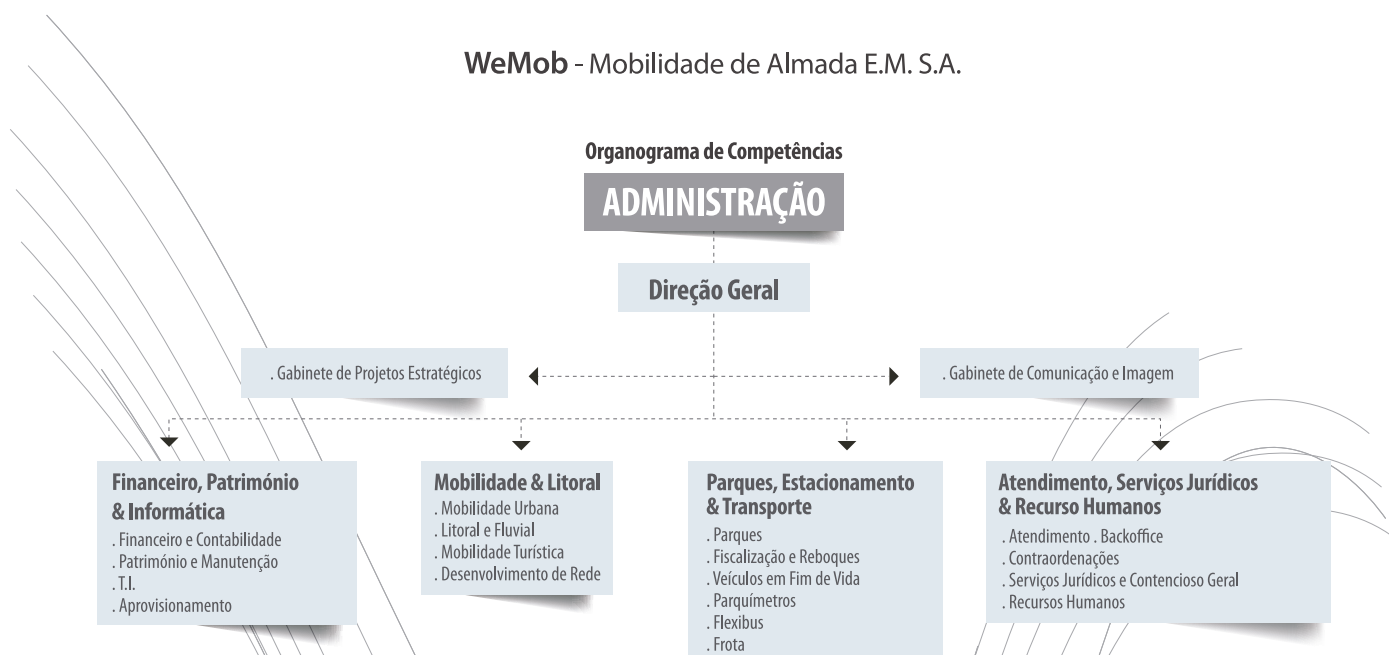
WeMob - Mobilidade de Almada E.M. S.A.

Organograma de Competências

ADMINISTRAÇÃO

Direção Geral

. Gabinete de Projetos Estratégicos

. Gabinete de Comunicação e Imagem

Financeiro, Património & Informática
. Financeiro e Contabilidade
. Património e Manutenção
. T.I.
. Aprovisionamento

Mobilidade & Litoral
. Mobilidade Urbana
. Litoral e Fluvial
. Mobilidade Turística
. Desenvolvimento de Rede

Parques, Estacionamento & Transporte
. Parques
. Fiscalização e Reboques
. Veículos em Fim de Vida
. Parquímetros
. Flexibus
. Frota

Atendimento, Serviços Jurídicos & Recurso Humanos
. Atendimento . Backoffice
. Contraordenações
. Serviços Jurídicos e Contencioso Geral
. Recursos Humanos